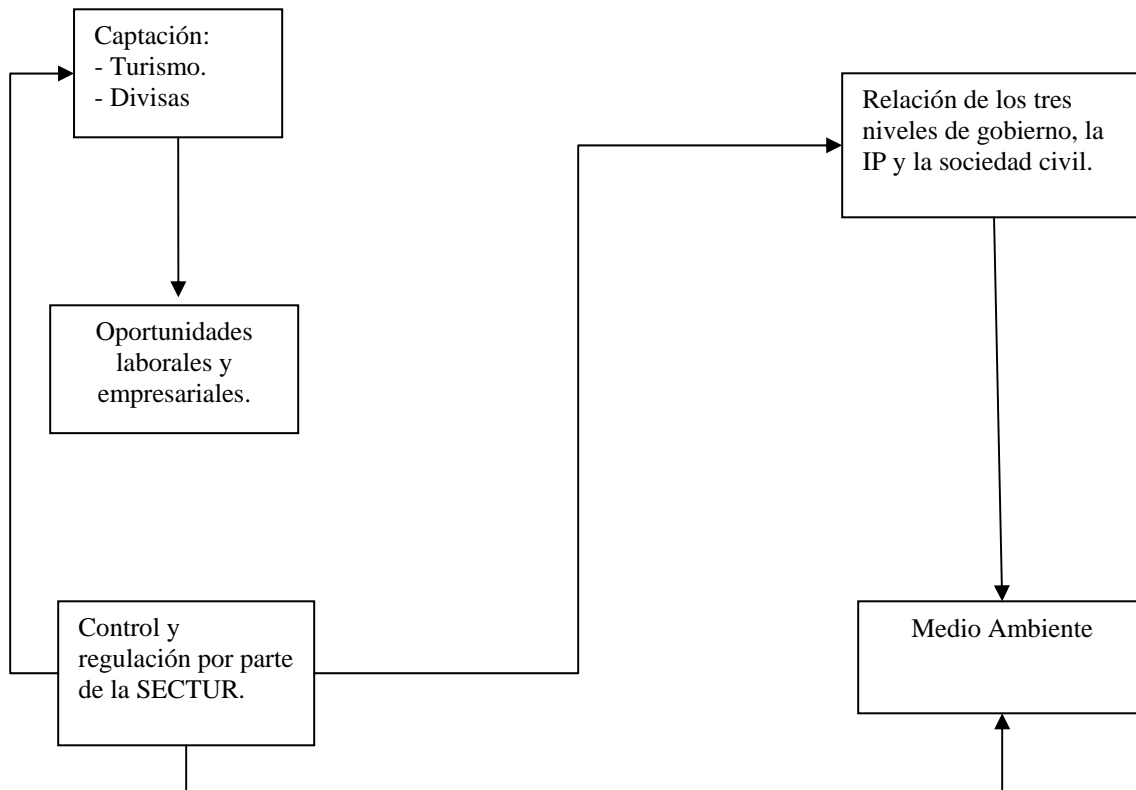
Captación:
- Turismo.
- Divisas

Oportunidades laborales y empresariales.

Control y regulación por parte de la SECTUR.

Relación de los tres niveles de gobierno, la IP y la sociedad civil.

Medio Ambiente